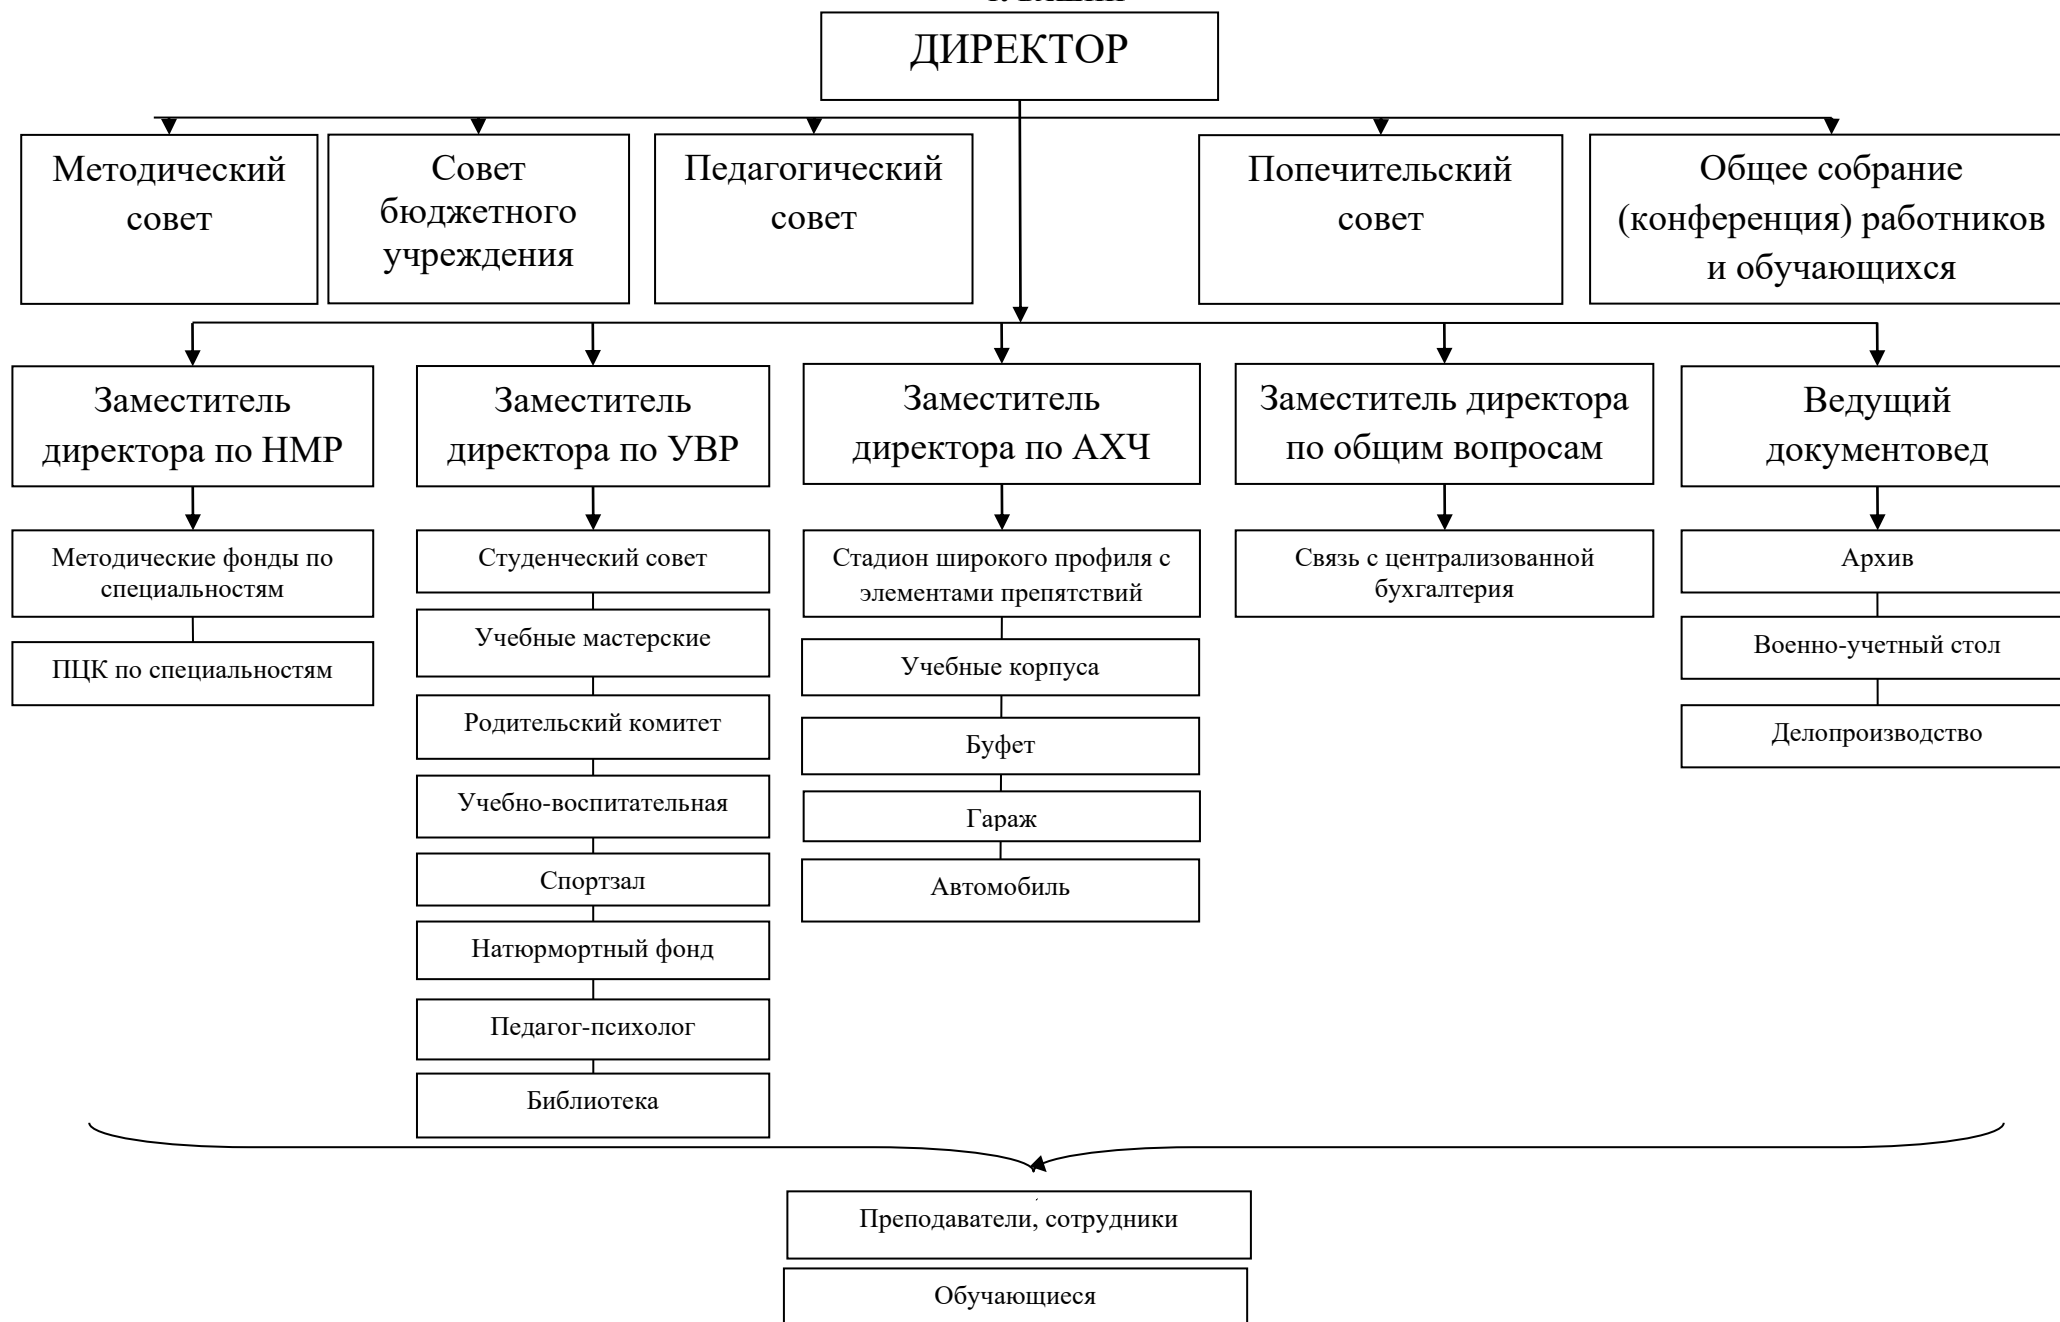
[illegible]

ДИРЕКТОР

Методический совет

Совет бюджетного учреждения

Педагогический совет

Попечительский совет

Общее собрание (конференция) работников и обучающихся

Заместитель директора по НМР

Методические фонды по специальностям

ПЦК по специальностям

Заместитель директора по УВР

Студенческий совет

Учебные мастерские

Родительский комитет

Учебно-воспитательная

Спортзал

Натюрмортный фонд

Педагог-психолог

Библиотека

Заместитель директора по АХЧ

Стадион широкого профиля с элементами препятствий

Учебные корпуса

Буфет

Гараж

Автомобиль

Заместитель директора по общим вопросам

Связь с централизованной бухгалтерия

Ведущий документовед

Архив

Военно-учетный стол

Делопроизводство

Преподаватели, сотрудники

Обучающиеся